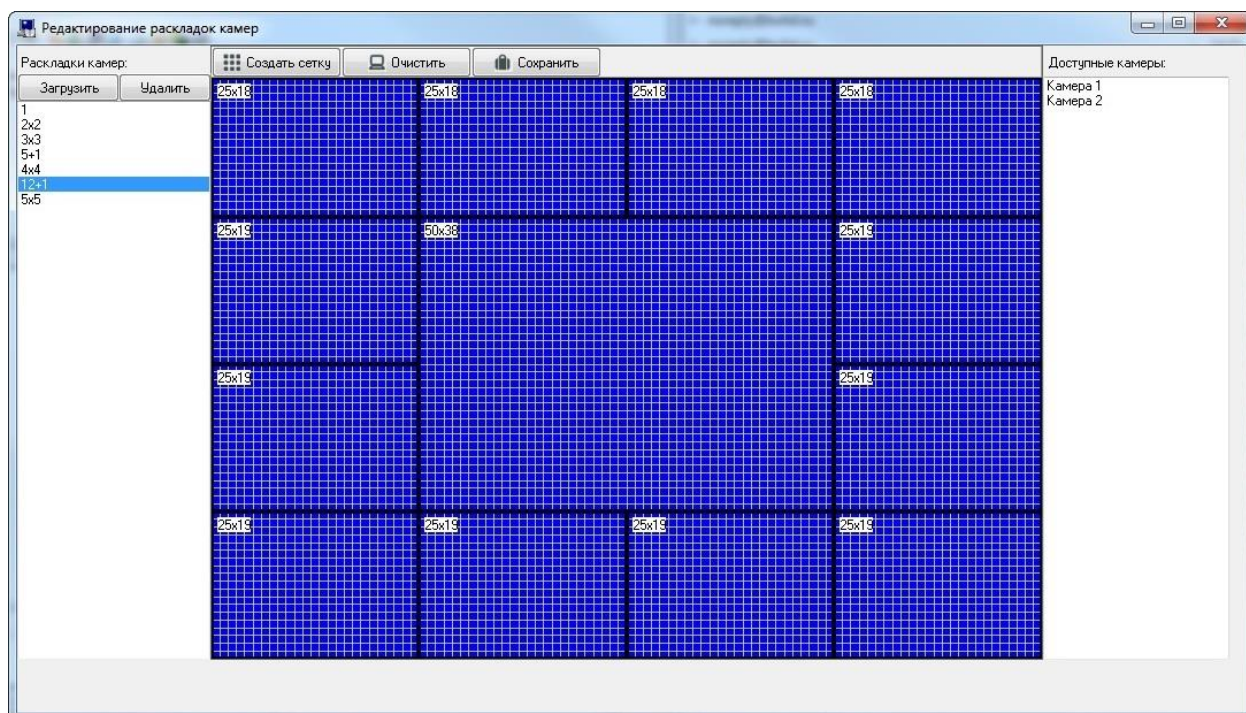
Редактирование раскладок камер

Раскладки камер:

Загрузить
Удалить

1
2x2
3x3
5+1
4x4
12+1
5x5

Создать сетку
Очистить
Сохранить

25x18
25x18
25x18
25x18
25x19
50x38
25x19
25x19
25x19
25x19
25x19
25x19
25x19

Доступные камеры:
Камера 1
Камера 2